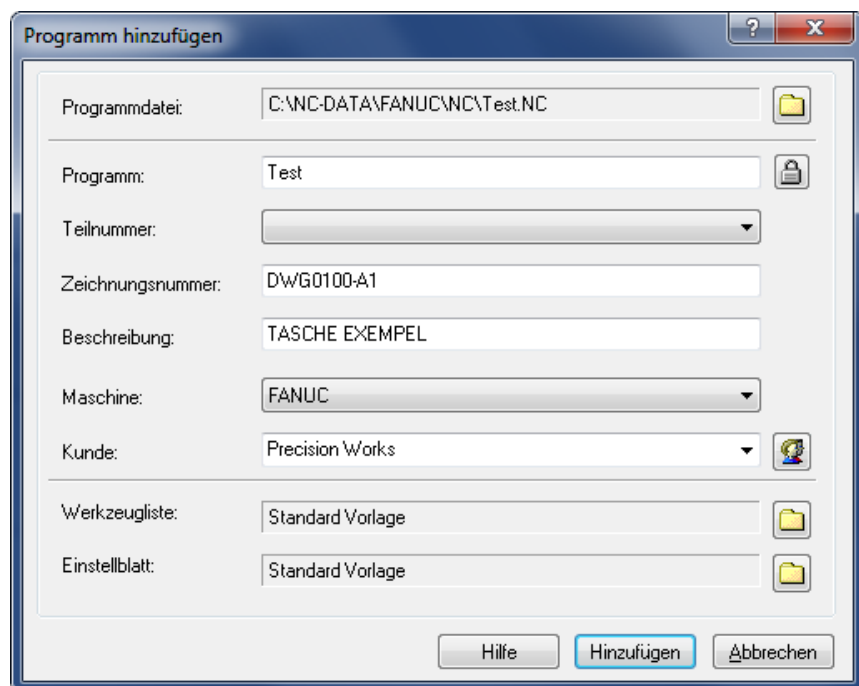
Programm hinzufügen

?

X

Programmdatei: C:\NC-DATA\FANUC\NC\Test.NC

Programm: Test

Teilnummer:

Zeichnungsnummer: DWG0100-A1

Beschreibung: TASCHE EXEMPEL

Maschine: FANUC

Kunde: Precision Works

Werkzeugliste: Standard Vorlage

Einstellblatt: Standard Vorlage

Hilfe

Hinzufügen

Abbrechen